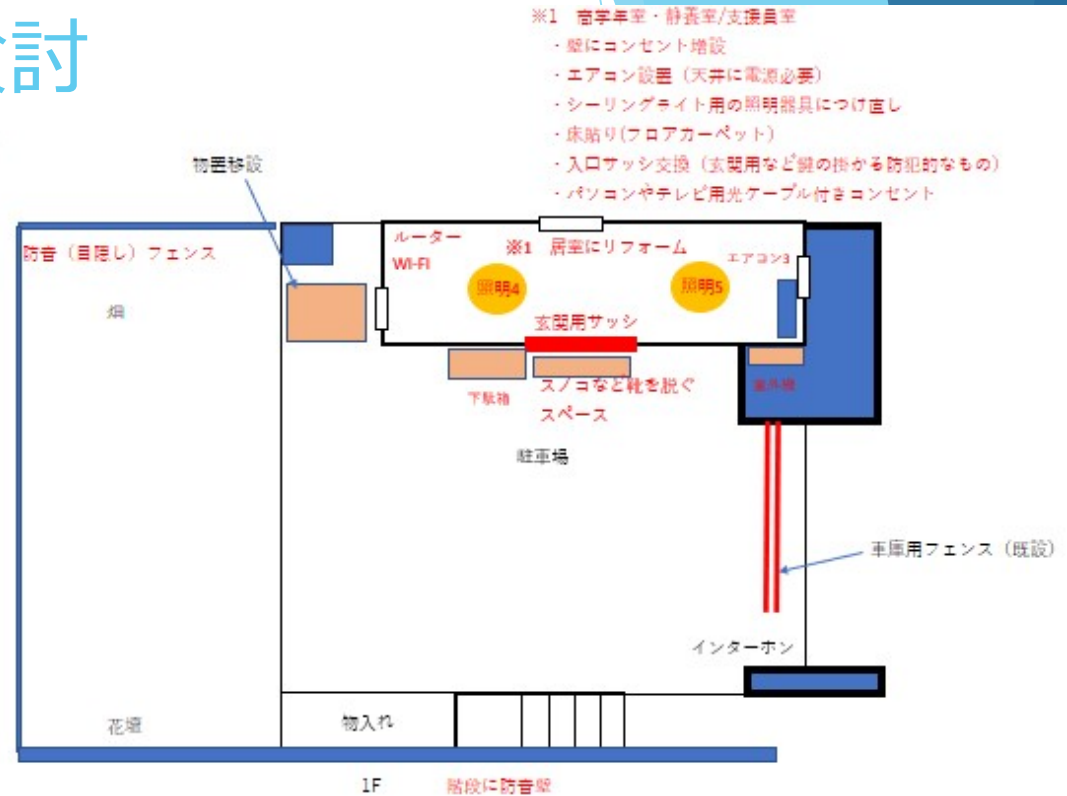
討

※1　自学室・静養室/支援員室
・壁にコンセント増設
・エアコン設置（天井に電源必要）
・シーリングライト用の照明器具につけ直し
・床貼り(フロアカーペット)
・入口サッシ交換（玄関用など鍵の掛かる防犯的なもの）
・パソコンやテレビ用光ケーブル付きコンセント

物置移設

防音（目隠し）フェンス

畑

ルーター
WI-FI

※1　居室にリフォーム

照明4

照明5

エアコン3

玄関用サッシ

下駄箱

スノコなど靴を脱ぐスペース

室外機

駐車場

車庫用フェンス（既設）

インターホン

花壇

物入れ

1F

階段に防音壁